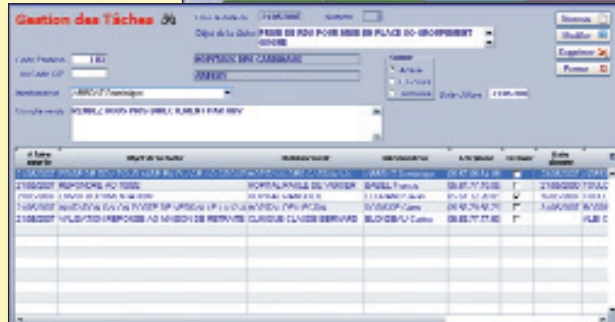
Gestion des Tâches

Objet de la tâche PRISE DE RDV POUR MISE EN PLACE DU GROUPEMENT

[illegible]

HOPITAL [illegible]

Statut

Nouveau

Modifier

Supprimer

Fermer

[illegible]

| Date | Objet de la tâche | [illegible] | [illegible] | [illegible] | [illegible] | Date | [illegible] |
|---|---|---|---|---|---|---|---|
| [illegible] | PRISE DE RDV POUR MISE EN PLACE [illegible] | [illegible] | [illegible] | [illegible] | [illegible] | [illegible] | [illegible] |
| 21/08/2007 | REPONDRE AO TOSS | HOPITAL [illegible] | BAUDEL Francis | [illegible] | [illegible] | 21/08/2007 | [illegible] |
| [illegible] | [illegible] | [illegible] | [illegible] | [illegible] | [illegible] | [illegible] | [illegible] |
| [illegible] | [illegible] | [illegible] | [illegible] | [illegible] | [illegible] | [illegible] | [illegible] |
| 21/08/2007 | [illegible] REPONSE AO MAISON DE RETRAITE | CLINIQUE CLAUDE BERNARD | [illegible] | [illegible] | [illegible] | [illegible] | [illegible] |